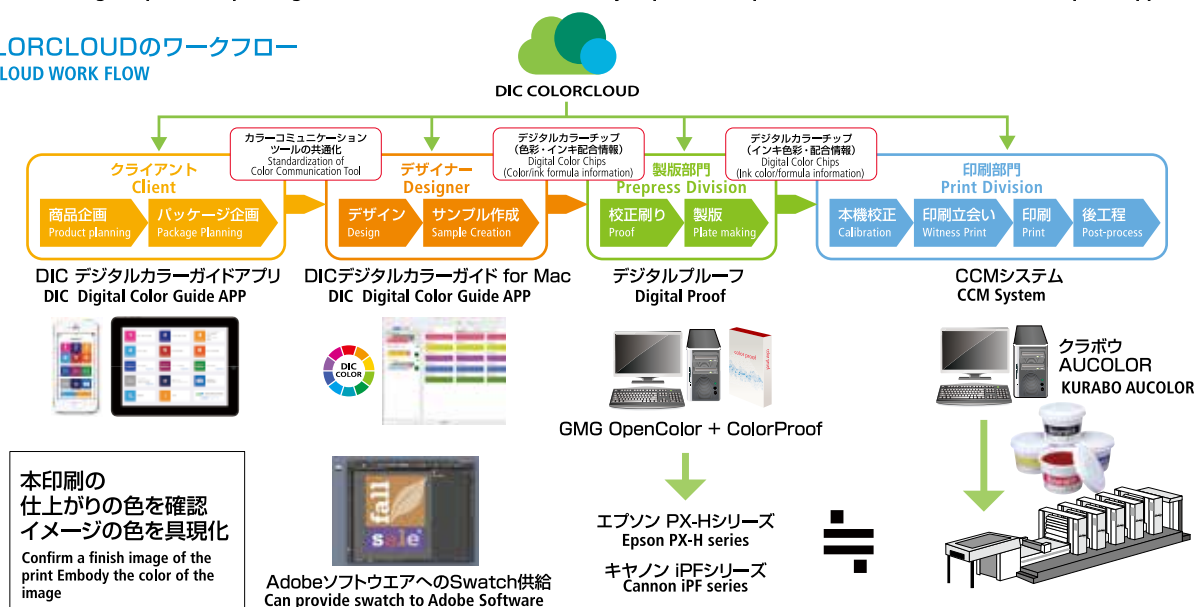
LORCLOUDのワークフロー
LOUD WORK FLOW

DIC COLORCLOUD

カラーコミュニケーションツールの共通化
Standardization of Color Communication Tool

デジタルカラーチップ
(色彩・インキ配合情報)
Digital Color Chips
(Color/ink formula information)

デジタルカラーチップ
(インキ色彩・配合情報)
Digital Color Chips
(Ink color/formula information)

クライアント
Client
商品企画
Product planning
パッケージ企画
Package Planning

デザイナー
Designer
デザイン
Design
サンプル作成
Sample Creation

製版部門
Prepress Division
校正刷り
Proof
製版
Plate making

印刷部門
Print Division
本機校正
Calibration
印刷立会い
Witness Print
印刷
Print
後工程
Post-process

DIC デジタルカラーガイドアプリ
DIC Digital Color Guide APP

DICデジタルカラーガイド for Mac
DIC Digital Color Guide APP

デジタルプルーフ
Digital Proof

CCMシステム
CCM System

DIC COLOR

colorproof

GMG OpenColor + ColorProof

クラボウ
AUCOLOR
KURABO AUCOLOR

本印刷の
仕上がりの色を確認
イメージの色を具現化
Confirm a finish image of the print Embody the color of the image

fall
sale

Adobeソフトウエアへのswatch供給
Can provide swatch to Adobe Software

エプソン PX-Hシリーズ
Epson PX-H series

キヤノン iPFシリーズ
Cannon iPF series

≒